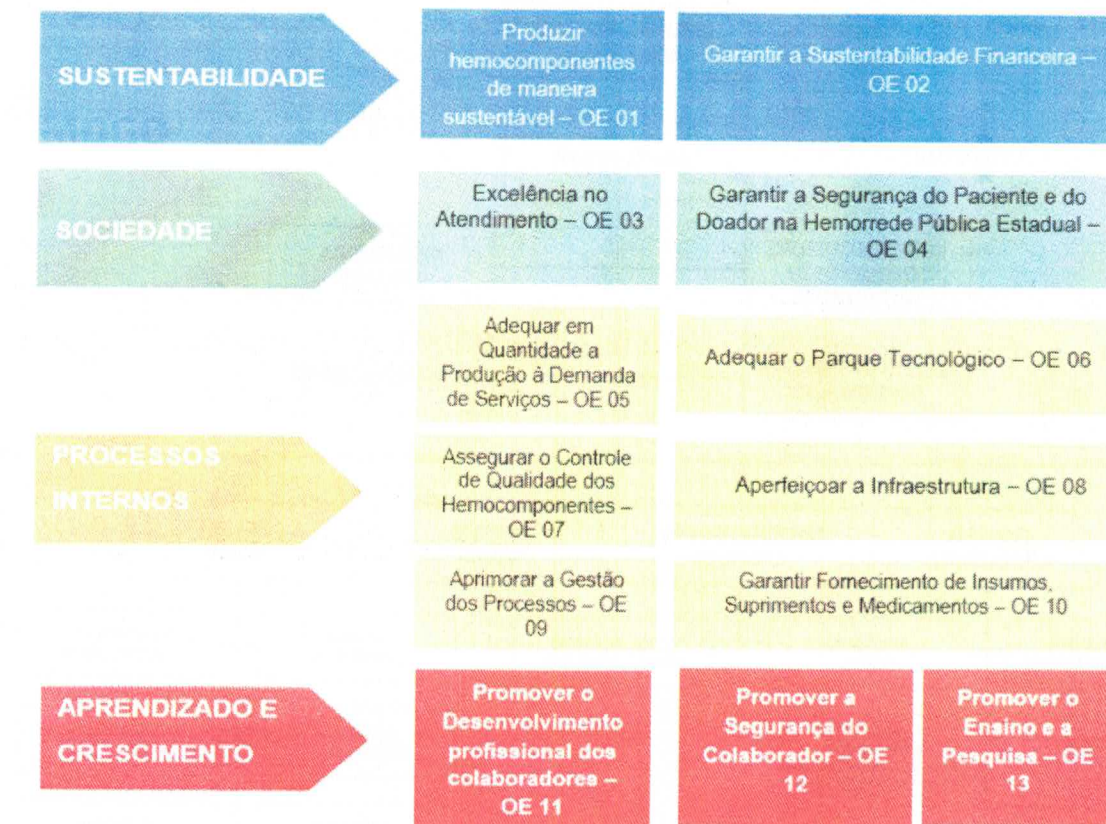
SUSTENTABILIDADE

Produzir hemocomponentes de maneira sustentável – OE 01

Garantir a Sustentabilidade Financeira – OE 02

SOCIEDADE

Excelência no Atendimento – OE 03

Garantir a Segurança do Paciente e do Doador na Hemorrede Pública Estadual – OE 04

PROCESSOS INTERNOS

Adequar em Quantidade a Produção à Demanda de Serviços – OE 05

Adequar o Parque Tecnológico – OE 06

Assegurar o Controle de Qualidade dos Hemocomponentes – OE 07

Aperfeiçoar a Infraestrutura – OE 08

Aprimorar a Gestão dos Processos – OE 09

Garantir Fornecimento de Insumos, Suprimentos e Medicamentos – OE 10

APRENDIZADO E CRESCIMENTO

Promover o Desenvolvimento profissional dos colaboradores – OE 11

Promover a Segurança do Colaborador – OE 12

Promover o Ensino e a Pesquisa – OE 13